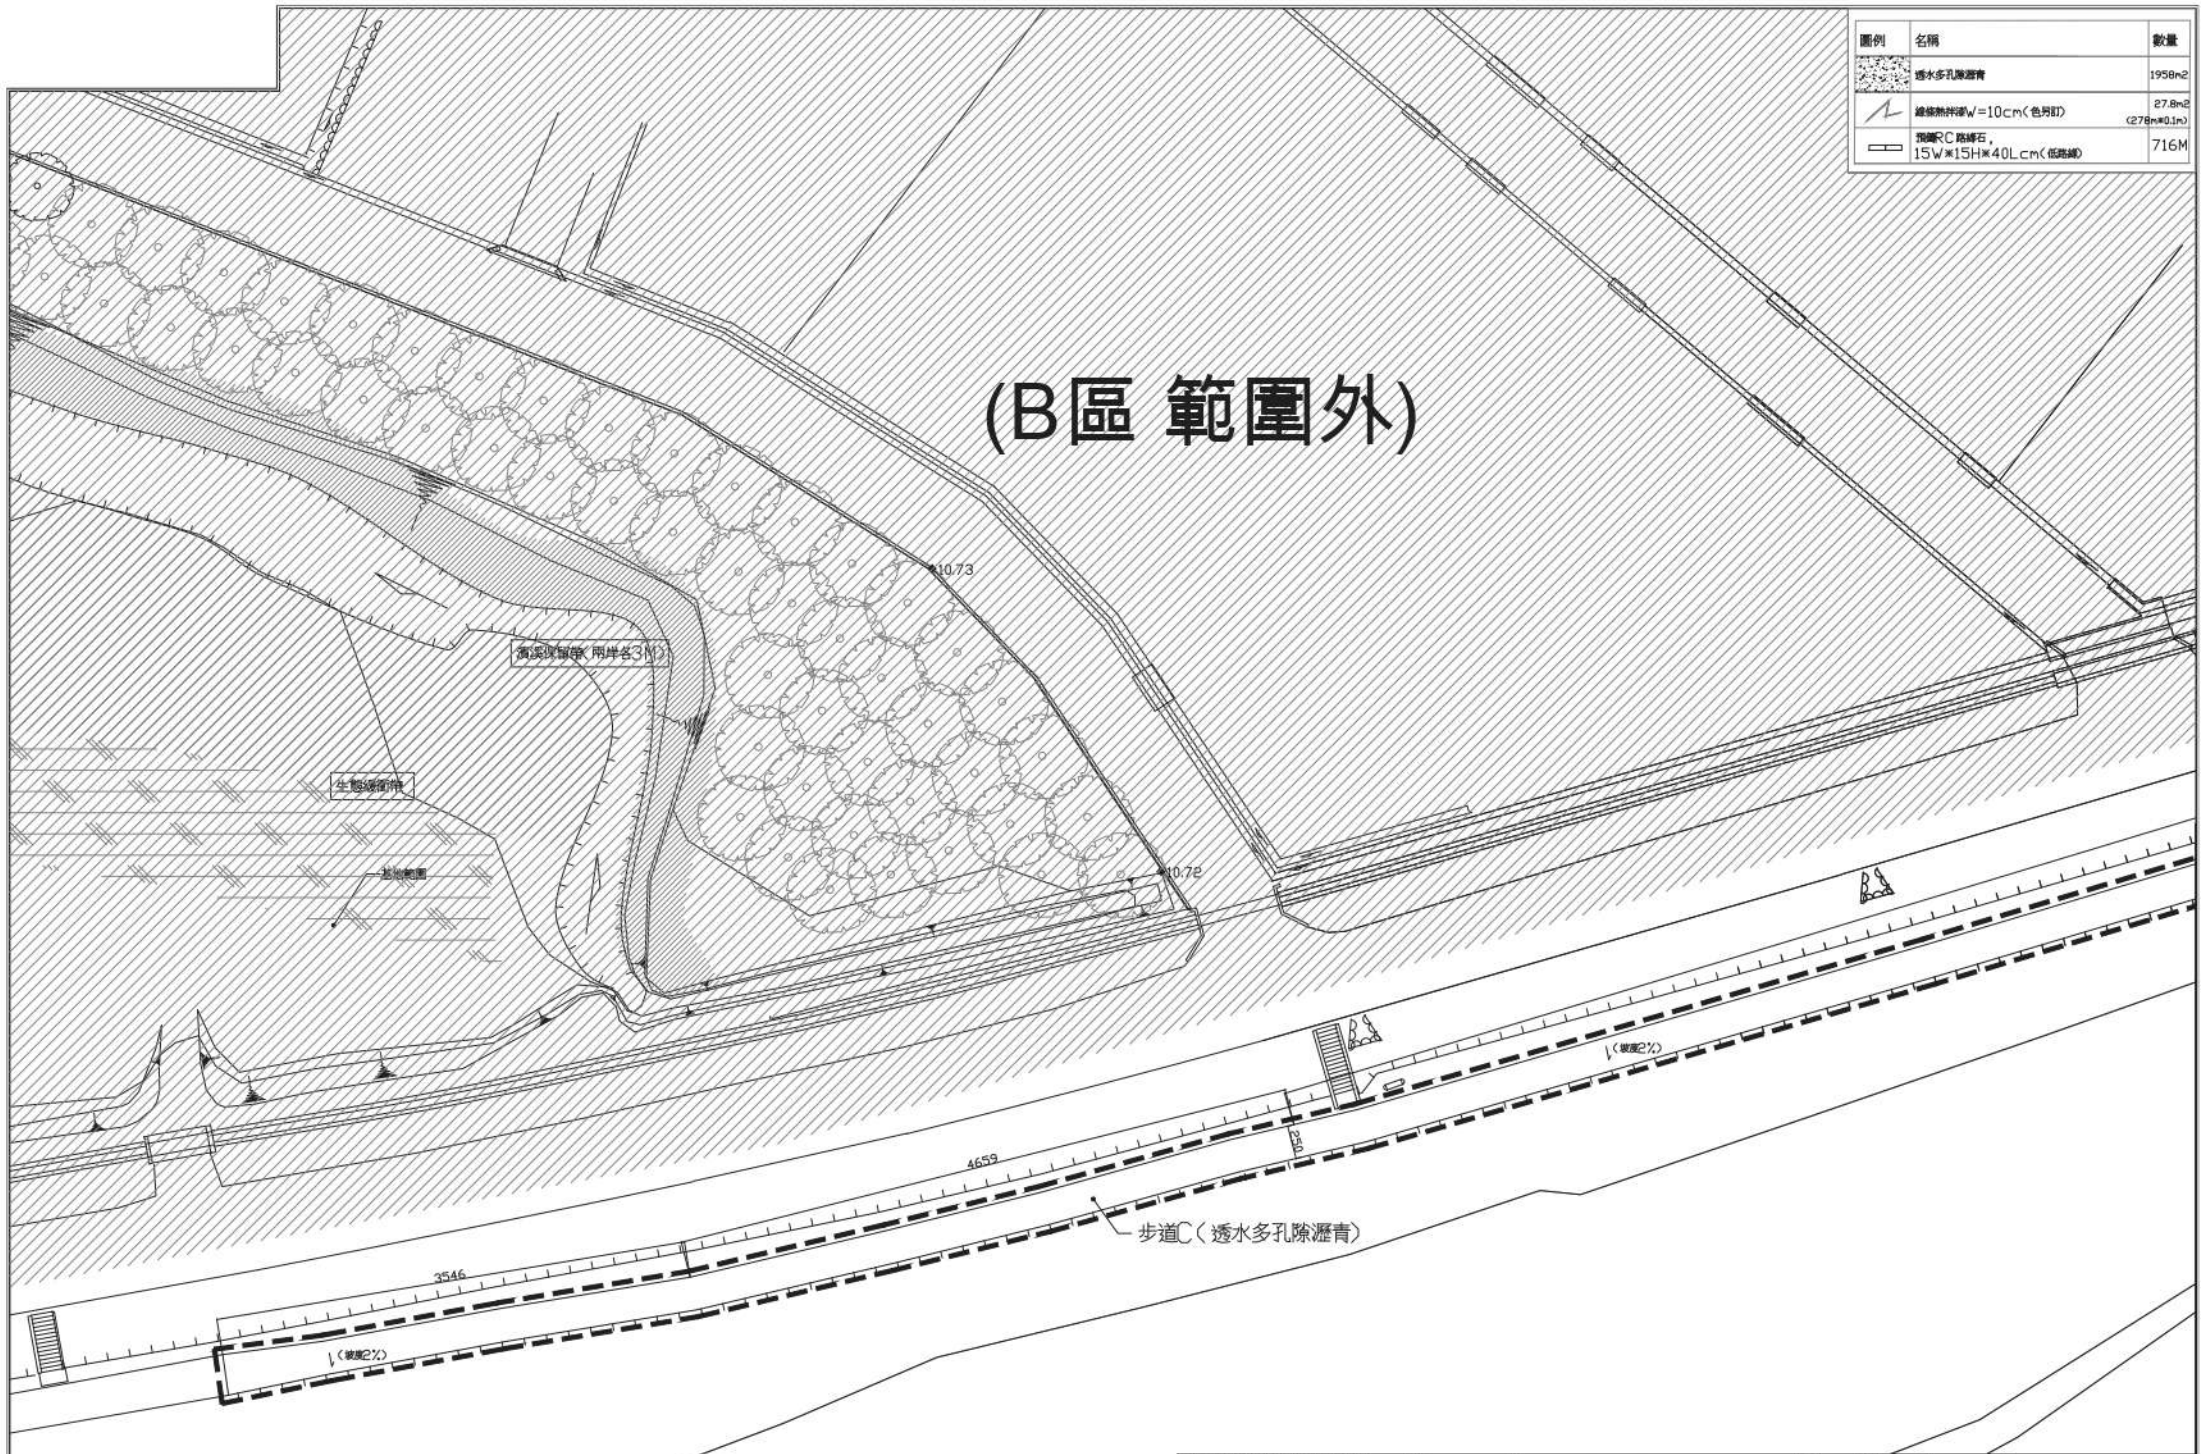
| 圖例 | 名稱 | 數量 |
|---|---|---|
| | 透水多孔隙瀝青 | 1958m2 |
| | 線條熱拌漆W=10cm(色另訂) | 27.8m2 (278m*0.1m) |
| | 預鑄RC路緣石, 15W*15H*40Lcm(低路緣) | 716M |

(B區 範圍外)

10.73

10.72

舊溪保留帶(兩岸各3M)

生態緩衝帶

基地範圍

(坡度2%)

250

4659

3546

步道C(透水多孔隙瀝青)

(坡度2%)